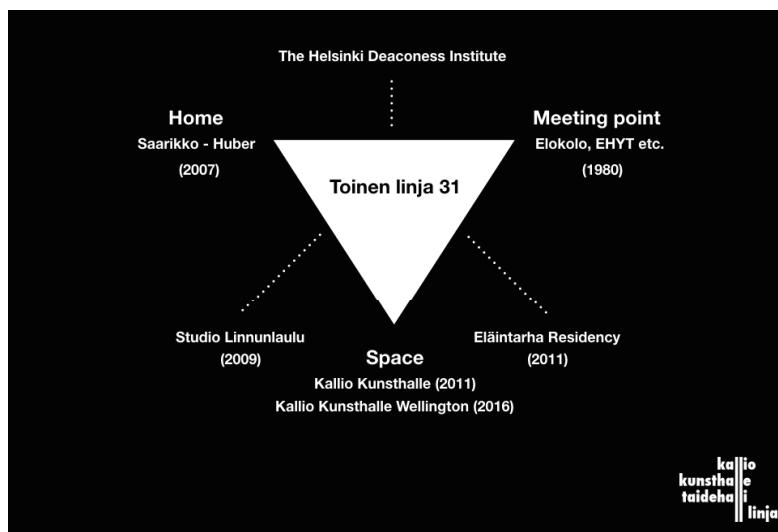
The Helsinki Deaconess Institute

Home
Saarikko - Huber
(2007)

Meeting point
Elokolo, EHYT etc.
(1980)

Toinen linja 31

Studio Linnunlaulu
(2009)

Eläintarha Residency
(2011)

Space
Kallio Kunsthalle (2011)
Kallio Kunsthalle Wellington (2016)

kallio
kunsthalle
taidehalli
linja